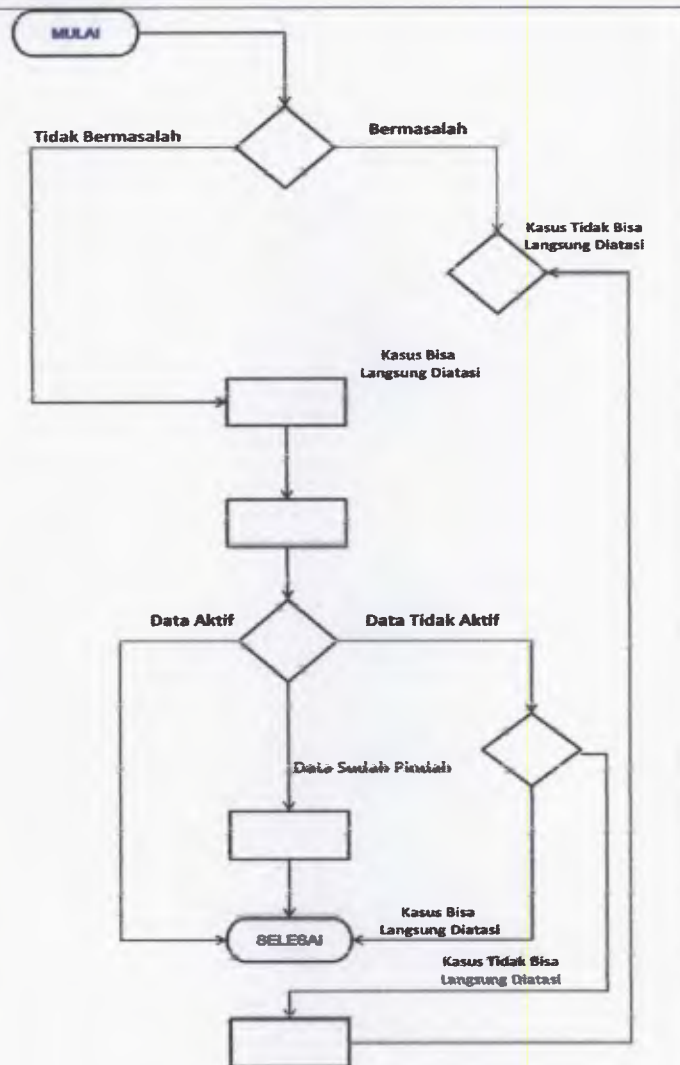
MULAI

Tidak Bermasalah

Bermasalah

Kasus Tidak Bisa Langsung Diatasi

Kasus Bisa Langsung Diatasi

Data Aktif

Data Tidak Aktif

Data Sudah Pindah

Kasus Bisa Langsung Diatasi

SELESAI

Kasus Tidak Bisa Langsung Diatasi